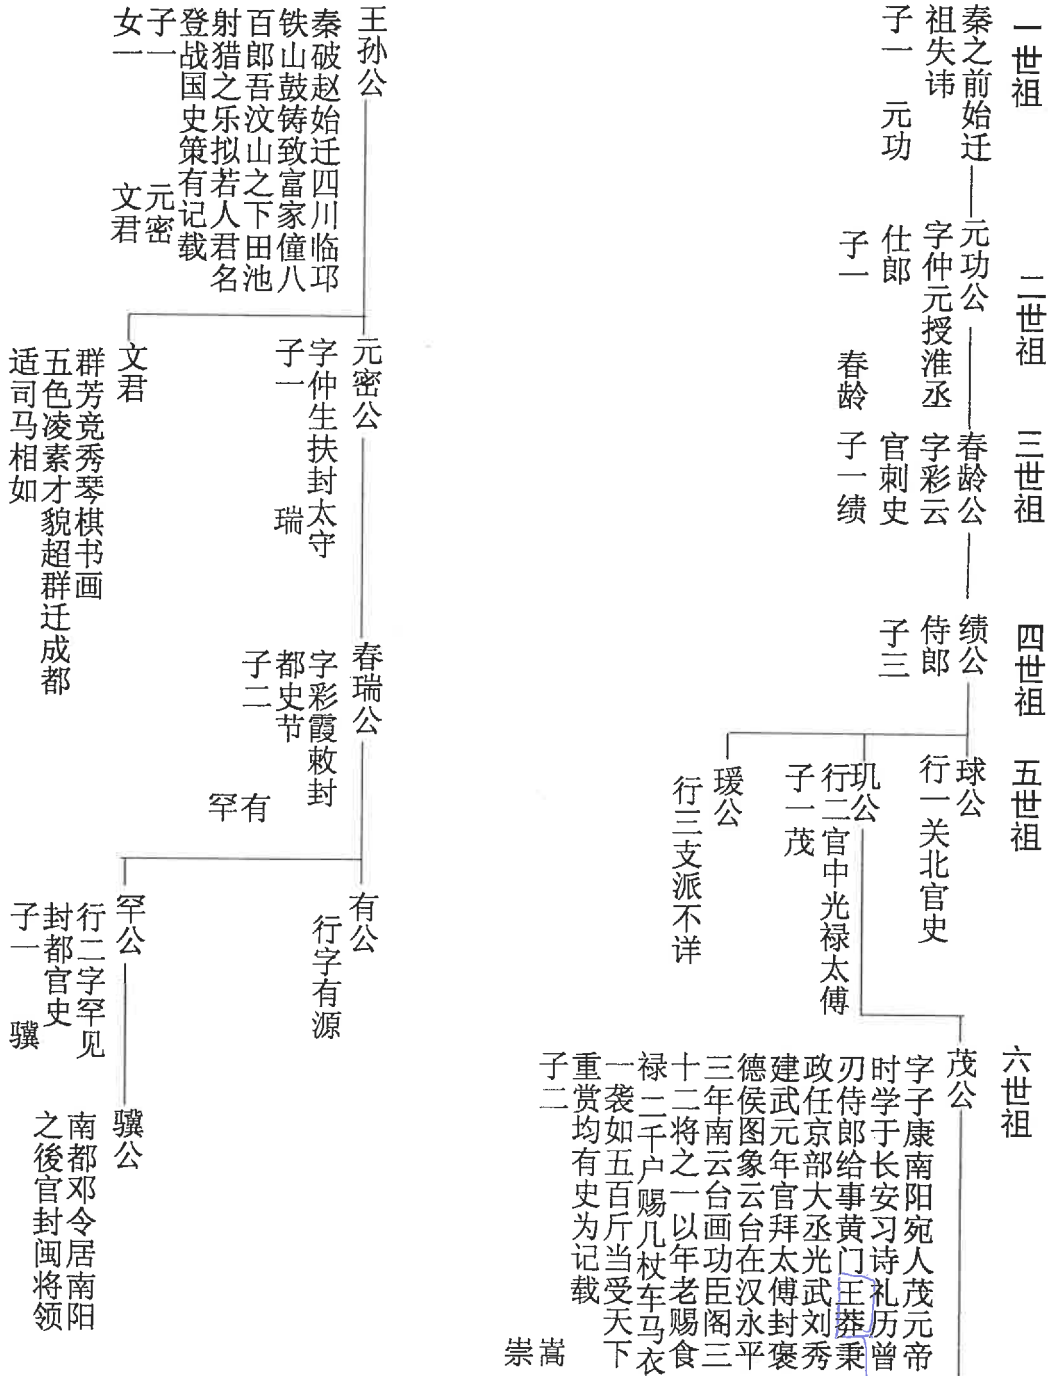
一世祖

秦之前始迁
祖失讳
子一　元功

二世祖

元功公
字仲元授淮丞
仕郎
子一　春龄

三世祖

春龄公
字彩云
官刺史
子一绩

四世祖

绩公
侍郎
子三

五世祖

球公
行一关北官史

巩公
行二官中光禄太傅
子一茂

瑗公
行三支派不详

六世祖

茂公
字子康南阳宛人茂元帝时学于长安习诗礼历曾刃侍郎给事黄门王莽秉政任京部大丞光武刘秀建武元年官拜太傅封褒德侯图象云台在汉永平三年南云台画功臣阁三十二将之一以年老赐食禄二千户赐几杖车马衣一袭如五百斤当受天下重赏均有史为记载
子二
崇嵩

王孙公
秦破赵始迁四川临邛铁山鼓铸致富家僮八百郎吾汶山之下田池射猎之乐拟若人君名登战国史策有记载
子一　元密
女一　文君

元密公
字仲生扶封太守
子一　瑞

文君
群芳竞秀琴棋书画五色凌素才貌超群迁成都适司马相如

春瑞公
字彩霞敕封都史节
子二
罕有

有公
行字有源

罕公
行二字罕见封都官史
子一
骧

骧公
南都邓令居南阳之後官封闽将领